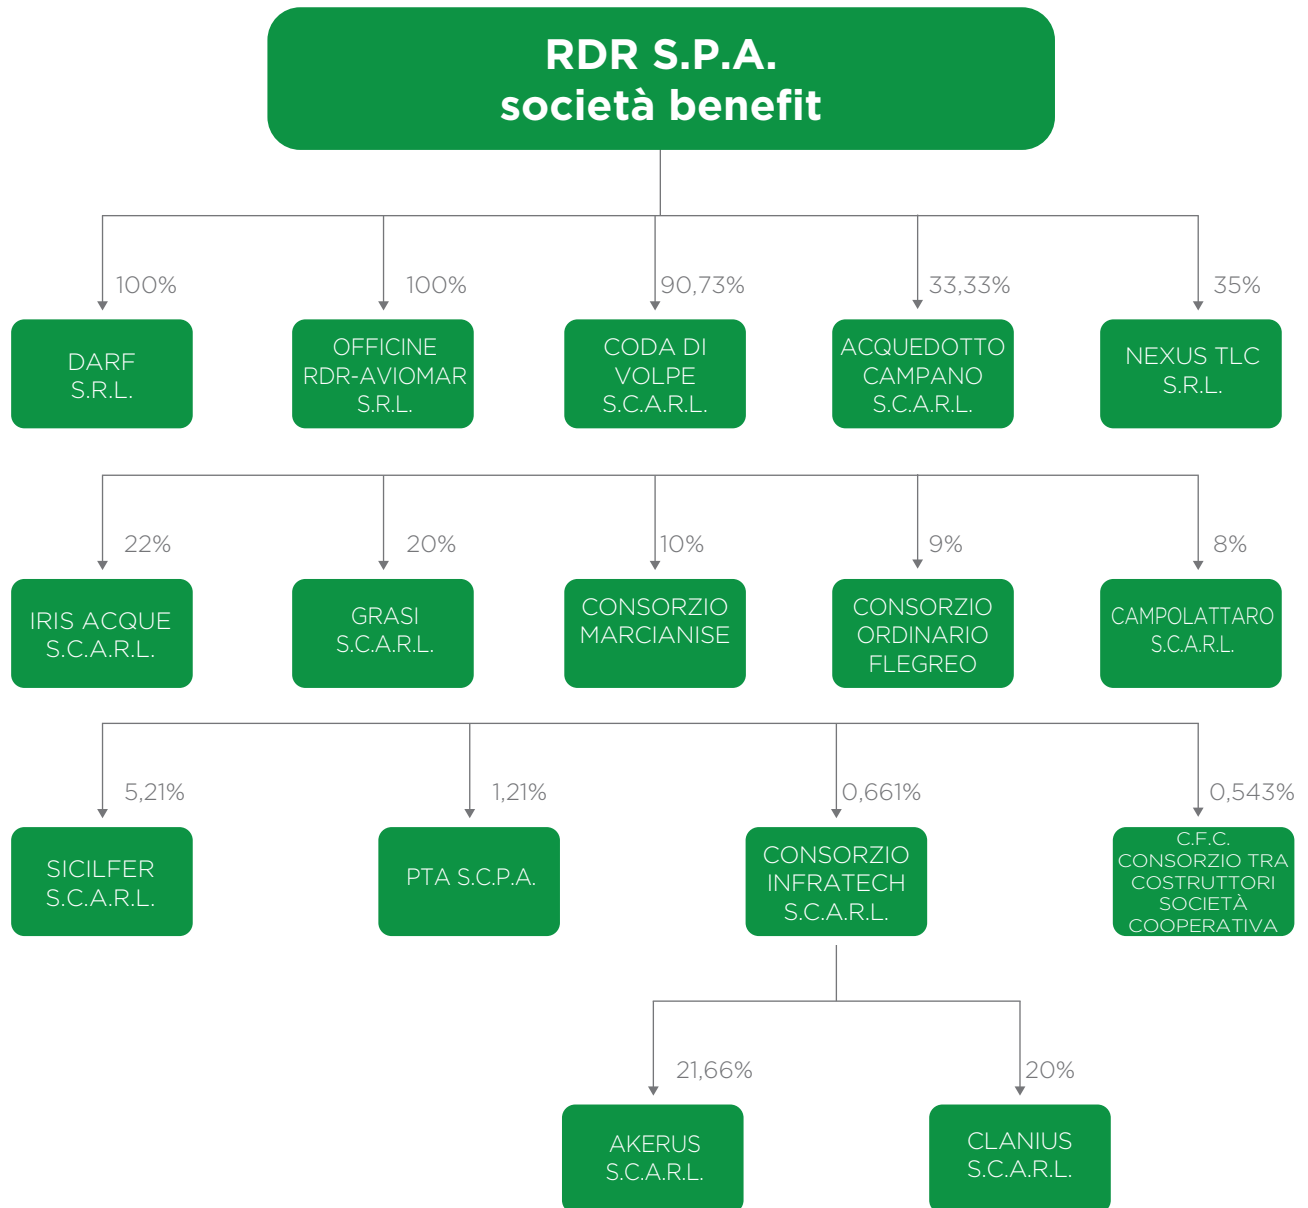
RDR S.P.A.
società benefit

100%
DARF S.R.L.

100%
OFFICINE RDR-AVIOMAR S.R.L.

90,73%
CODA DI VOLPE S.C.A.R.L.

33,33%
ACQUEDOTTO CAMPANO S.C.A.R.L.

35%
NEXUS TLC S.R.L.

22%
IRIS ACQUE S.C.A.R.L.

20%
GRASI S.C.A.R.L.

10%
CONSORZIO MARCIANISE

9%
CONSORZIO ORDINARIO FLEGREO

8%
CAMPOLATTARO S.C.A.R.L.

5,21%
SICILFER S.C.A.R.L.

1,21%
PTA S.C.P.A.

0,661%
CONSORZIO INFRATECH S.C.A.R.L.

0,543%
C.F.C. CONSORZIO TRA COSTRUTTORI SOCIETÀ COOPERATIVA

21,66%
AKERUS S.C.A.R.L.

20%
CLANIUS S.C.A.R.L.